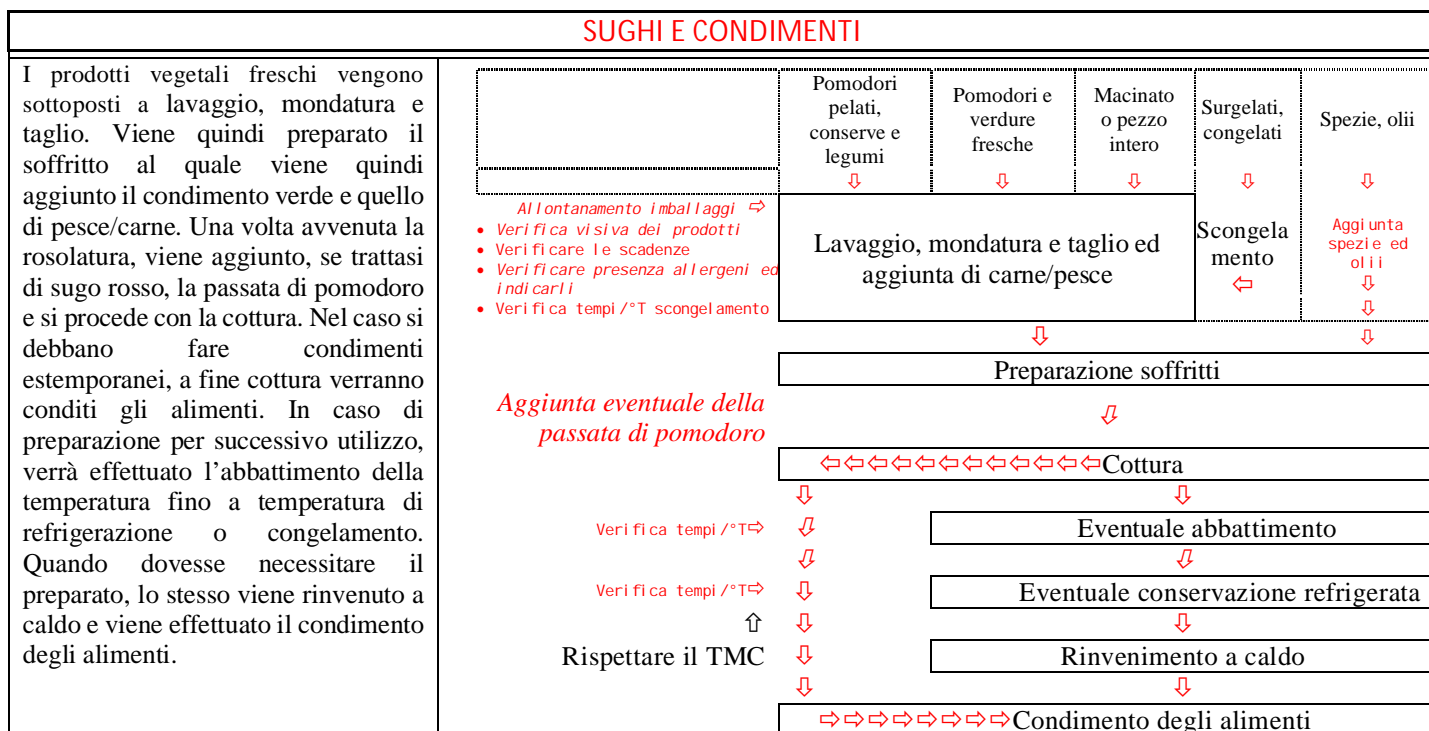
SUGHI E CONDIMENTI

I prodotti vegetali freschi vengono sottoposti a lavaggio, mondatura e taglio. Viene quindi preparato il soffritto al quale viene quindi aggiunto il condimento verde e quello di pesce/carne. Una volta avvenuta la rosolatura, viene aggiunto, se trattasi di sugo rosso, la passata di pomodoro e si procede con la cottura. Nel caso si debbano fare condimenti estemporanei, a fine cottura verranno conditi gli alimenti. In caso di preparazione per successivo utilizzo, verrà effettuato l'abbattimento della temperatura fino a temperatura di refrigerazione o congelamento. Quando dovesse necessitare il preparato, lo stesso viene rinvenuto a caldo e viene effettuato il condimento degli alimenti.

Pomodori pelati, conserve e legumi ⇩
Pomodori e verdure fresche ⇩
Macinato o pezzo intero ⇩
Surgelati, congelati ⇩
Spezie, olii ⇩

Allontanamento imballaggi ⇨
• Verifica visiva dei prodotti
• Verificare le scadenze
• Verificare presenza allergeni ed indicarli
• Verifica tempi/°T scongelamento

Lavaggio, mondatura e taglio ed aggiunta di carne/pesce

Scongelamento ⇦

Aggiunta spezie ed olii ⇩ ⇩

⇩ ⇩

Preparazione soffritti

Aggiunta eventuale della passata di pomodoro

⇩

⇦⇦⇦⇦⇦⇦⇦⇦⇦⇦⇦⇦⇦Cottura

⇩ ⇩

Verifica tempi/°T⇨ ⇩ Eventuale abbattimento

⇩ ⇩

Verifica tempi/°T⇨ ⇩ Eventuale conservazione refrigerata

⇧ ⇩ ⇩

Rispettare il TMC ⇩ Rinvenimento a caldo

⇩ ⇩

⇨⇨⇨⇨⇨⇨⇨⇨Condimento degli alimenti